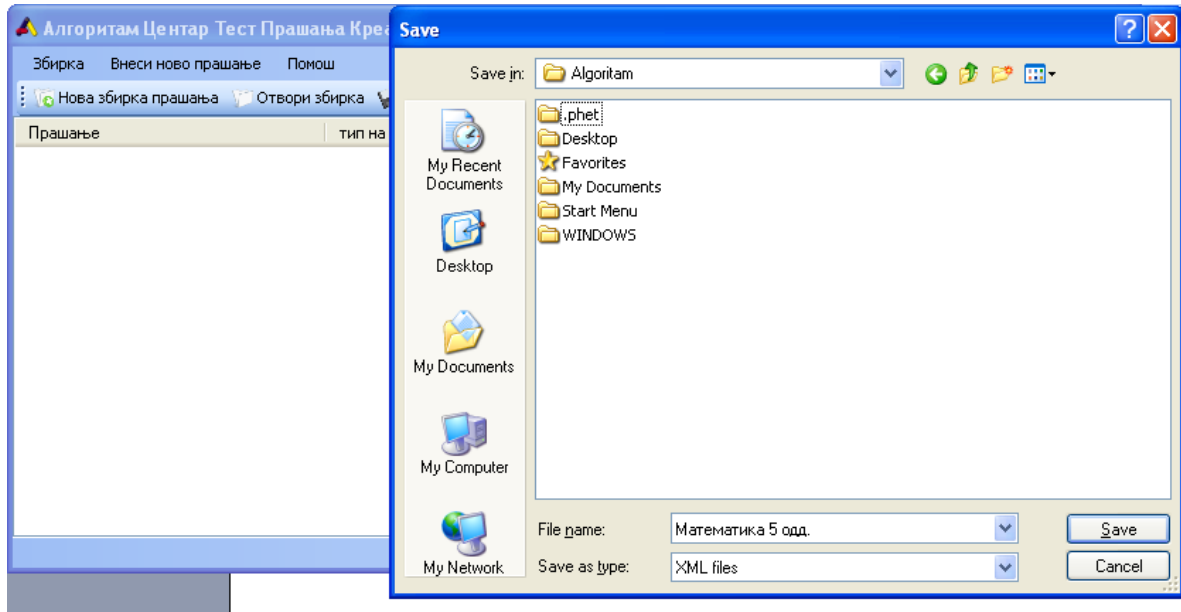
Алгоритам Центар Тест Прашања Креа

Збирка Внеси ново прашање Помош

Нова збирка прашања Отвори збирка

Прашање тип на

Save

Save in: Algoritam

My Recent Documents

Desktop

My Documents

My Computer

My Network

.phet
Desktop
Favorites
My Documents
Start Menu
WINDOWS

File name: Математика 5 одд.

Save as type: XML files

Save

Cancel